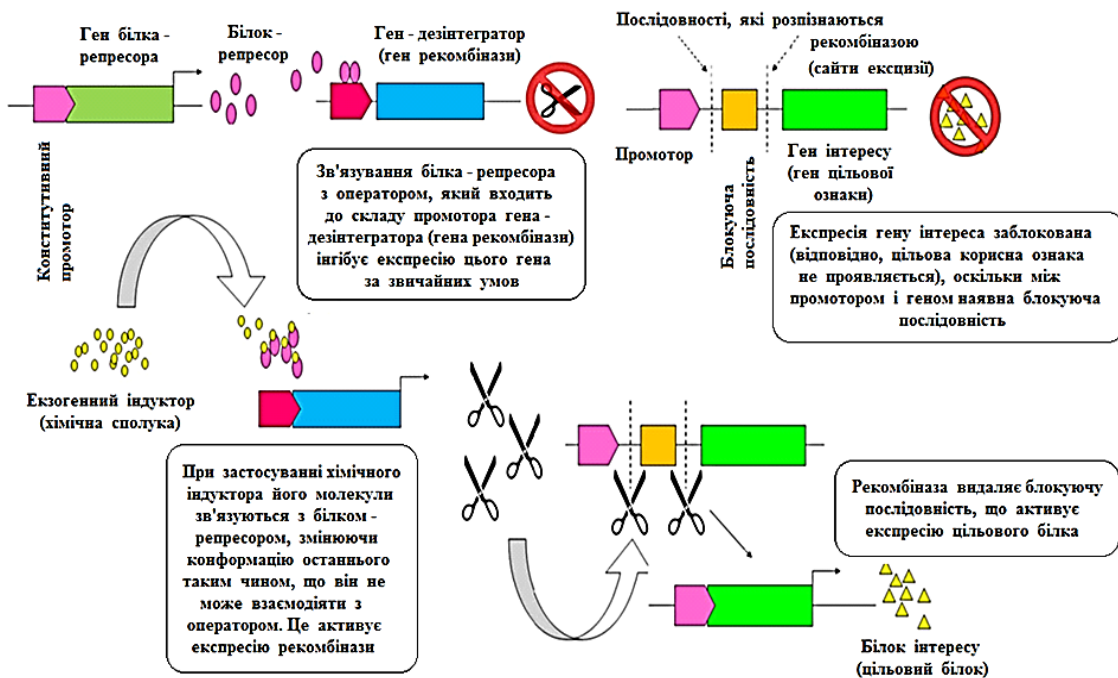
Ген білка - репресора

Білок - репресор

Ген - дезінтегратор (ген рекомбінази)

Послідовності, які розпізнаються рекомбіназою (сайти ексцизії)

Конститутивний промотор

Промотор

Блокуюча послідовність

Ген інтересу (ген цільової ознаки)

Зв'язування білка - репресора з оператором, який входить до складу промотора гена - дезінтегратора (гена рекомбінази) інгібує експресію цього гена за звичайних умов

Експресія гену інтереса заблокована (відповідно, цільова корисна ознака не проявляється), оскільки між промотором і геном наявна блокуюча послідовність

Екзогенний індуктор (хімічна сполука)

При застосуванні хімічного індуктора його молекули зв'язуються з білком - репресором, змінюючи конформацію останнього таким чином, що він не може взаємодіяти з оператором. Це активує експресію рекомбінази

Рекомбіназа видаляє блокуючу послідовність, що активує експресію цільового білка

Білок інтересу (цільовий білок)